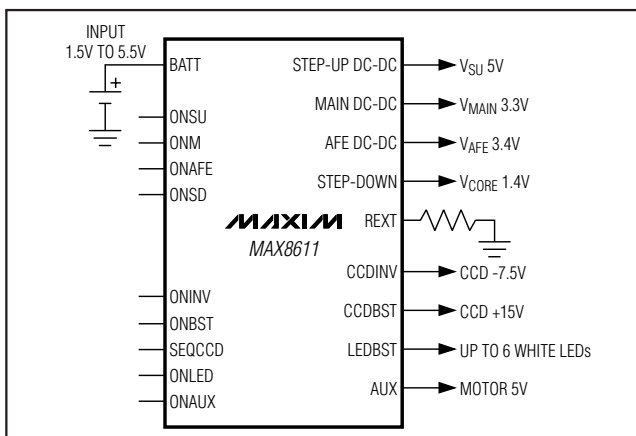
INPUT
1.5V TO 5.5V

+

BATT

ONSU

ONM

ONAFE

ONSD

ONINV

ONBST

SEQCCD

ONLED

ONAUX

STEP-UP DC-DC

MAIN DC-DC

AFE DC-DC

STEP-DOWN

REXT

CCDINV

CCDBST

LEDBST

AUX

MAXIM

MAX8611

$V_{SU}$ 5V

$V_{MAIN}$ 3.3V

$V_{AFE}$ 3.4V

$V_{CORE}$ 1.4V

CCD -7.5V

CCD +15V

UP TO 6 WHITE LEDs

MOTOR 5V